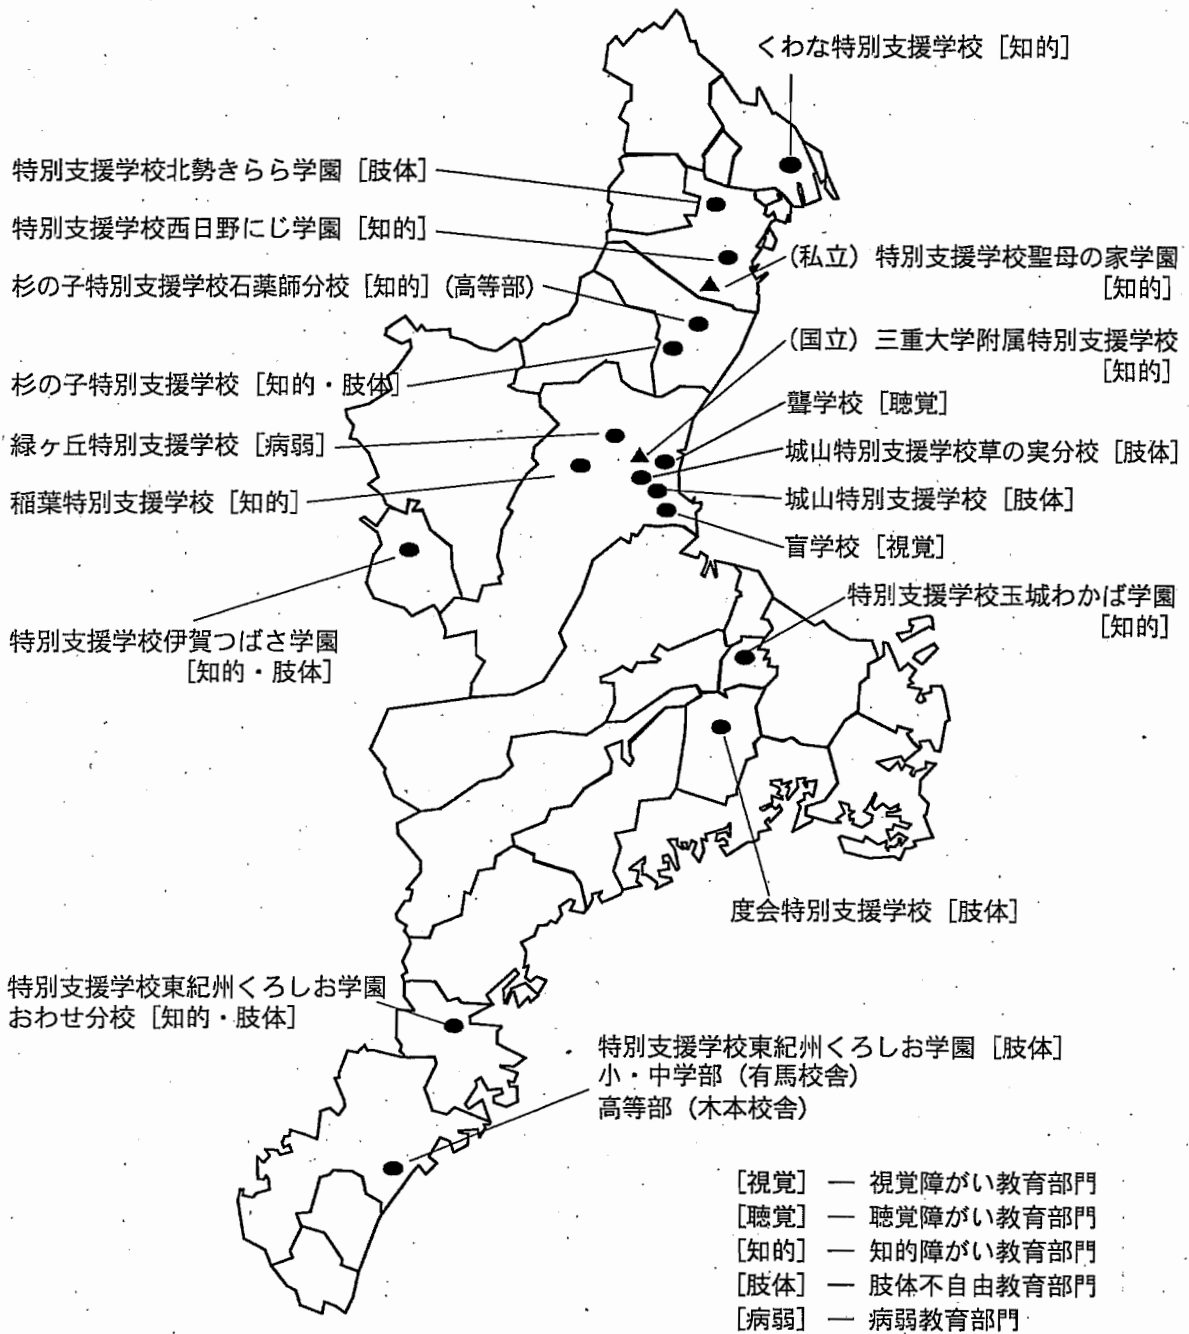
くわな特別支援学校［知的］

特別支援学校北勢きらら学園［肢体］

特別支援学校西日野にじ学園［知的］

（私立）特別支援学校聖母の家学園［知的］

杉の子特別支援学校石薬師分校［知的］（高等部）

（国立）三重大学附属特別支援学校［知的］

杉の子特別支援学校［知的・肢体］

聾学校［聴覚］

緑ヶ丘特別支援学校［病弱］

城山特別支援学校草の実分校［肢体］

稲葉特別支援学校［知的］

城山特別支援学校［肢体］

盲学校［視覚］

特別支援学校玉城わかば学園［知的］

特別支援学校伊賀つばさ学園［知的・肢体］

度会特別支援学校［肢体］

特別支援学校東紀州くろしお学園おわせ分校［知的・肢体］

特別支援学校東紀州くろしお学園［肢体］
小・中学部（有馬校舎）
高等部（木本校舎）

［視覚］ — 視覚障がい教育部門
［聴覚］ — 聴覚障がい教育部門
［知的］ — 知的障がい教育部門
［肢体］ — 肢体不自由教育部門
［病弱］ — 病弱教育部門